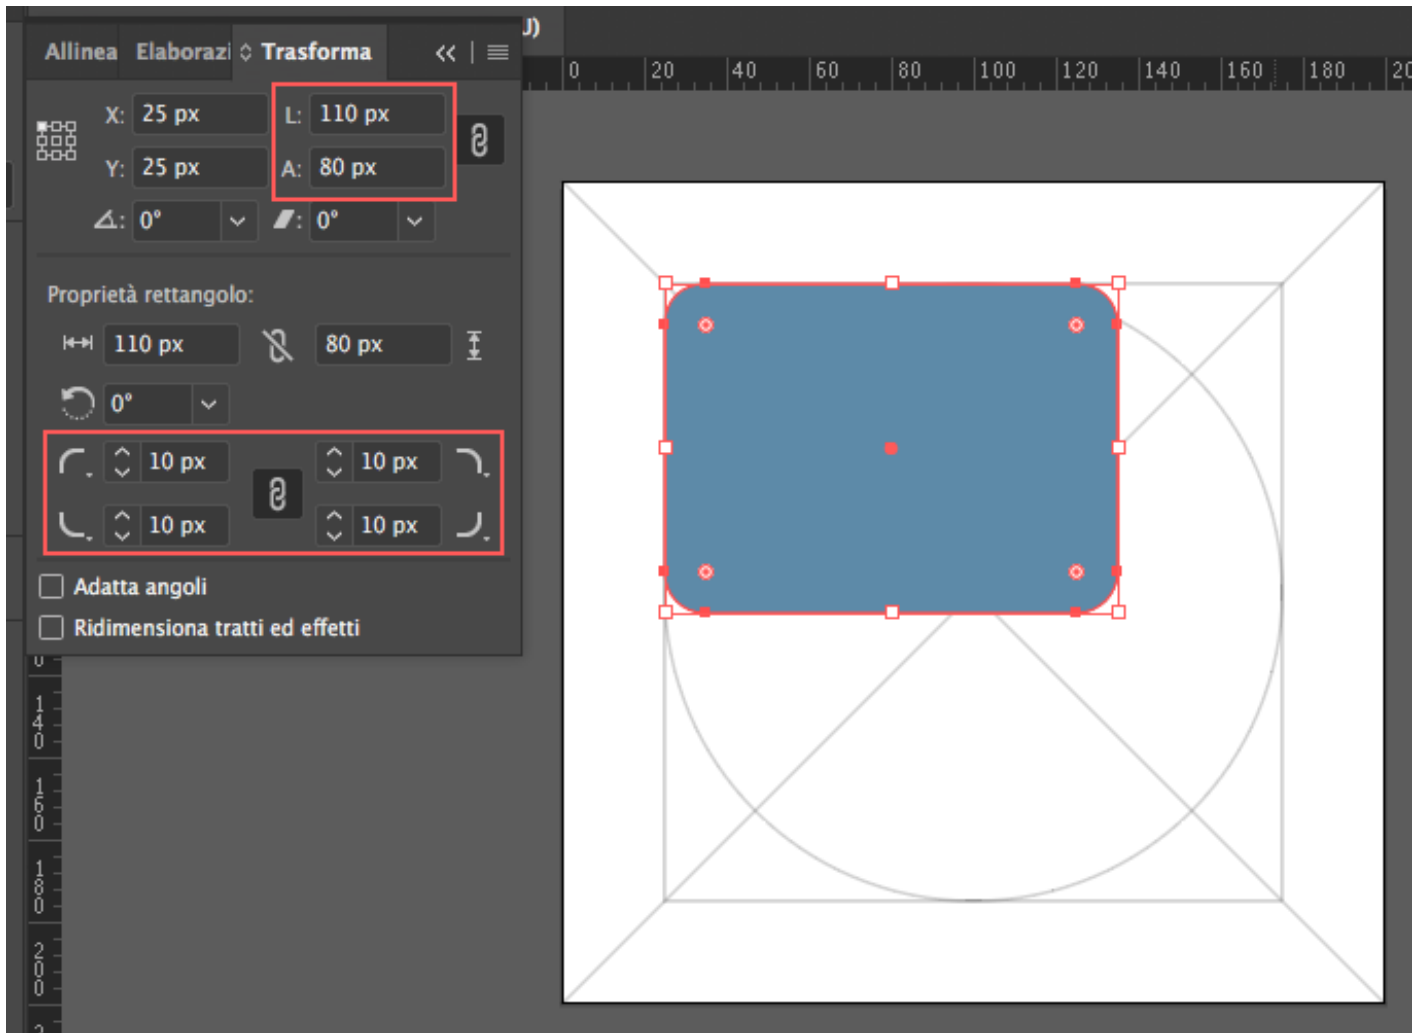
Allinea Elaborazi Trasforma

X: 25 px
Y: 25 px
L: 110 px
A: 80 px
⊿: 0°
: 0°

Proprietà rettangolo:
110 px
80 px
0°
10 px
10 px
10 px
10 px

Adatta angoli
Ridimensiona tratti ed effetti

0 20 40 60 80 100 120 140 160 180 20

140
160
180
200